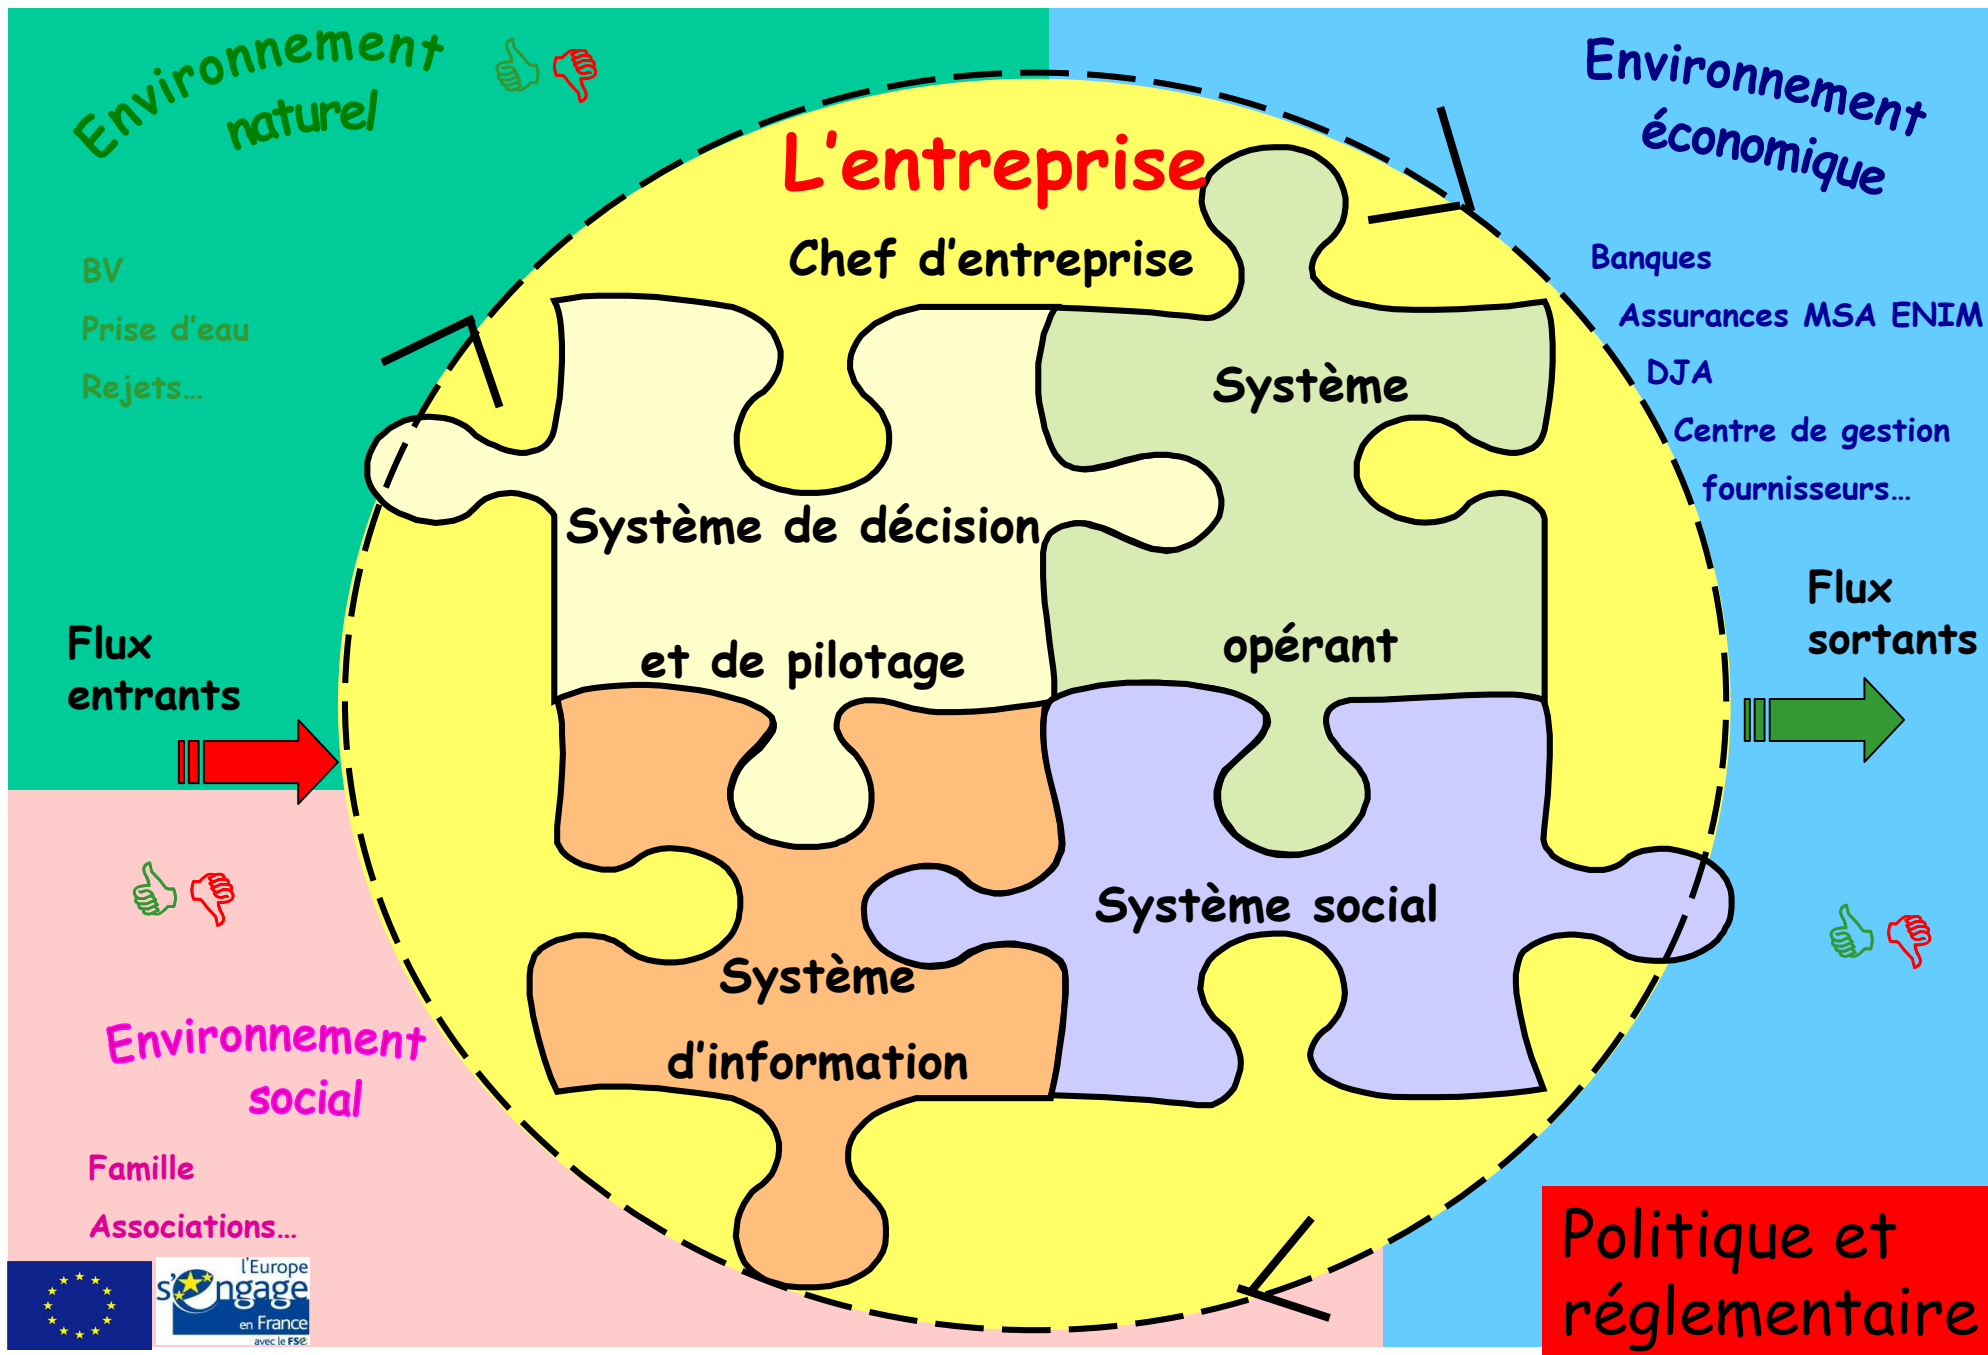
Environnement naturel

BV

Prise d'eau

Rejets...

L'entreprise

Chef d'entreprise

Environnement économique

Banques

Assurances MSA ENIM

DJA

Centre de gestion

fournisseurs...

Système opérant

Système de décision et de pilotage

Flux entrants

Flux sortants

Système social

Système d'information

Environnement social

Famille

Associations...

l'Europe s'engage en France avec le FSE

Politique et réglementaire